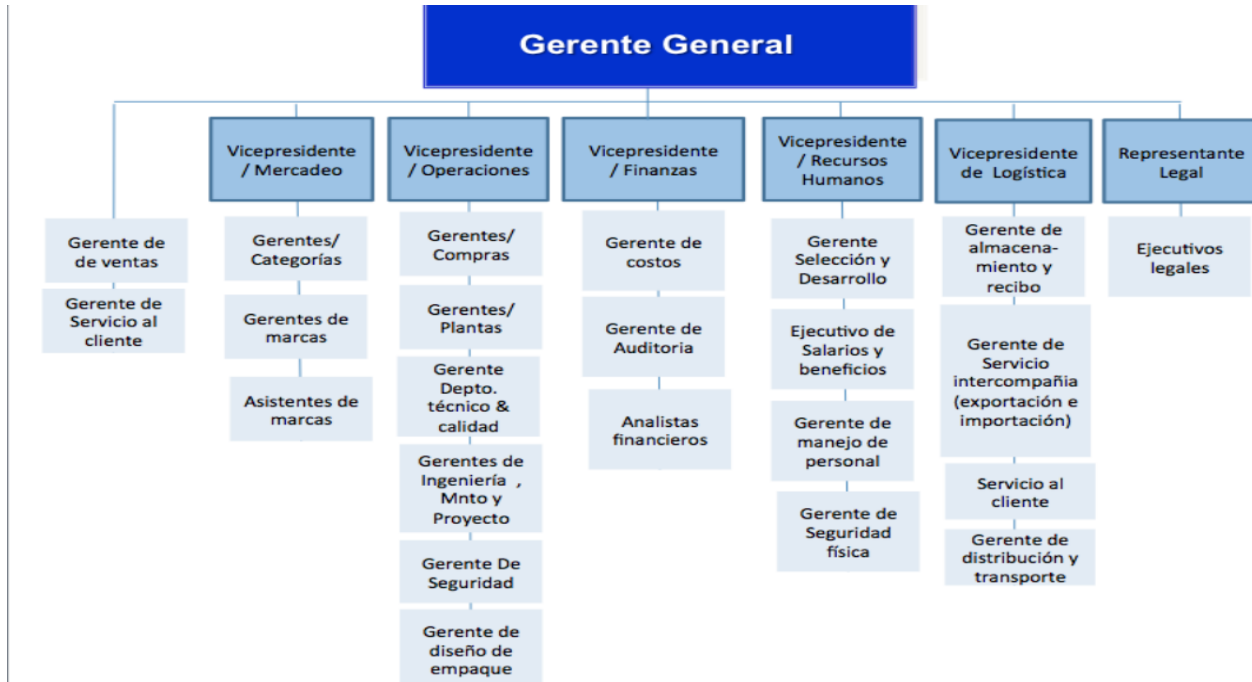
Gerente General

Gerente de ventas

Gerente de Servicio al cliente

Vicepresidente / Mercadeo

Gerentes/ Categorías

Gerentes de marcas

Asistentes de marcas

Vicepresidente / Operaciones

Gerentes/ Compras

Gerentes/ Plantas

Gerente Depto. técnico & calidad

Gerentes de Ingeniería , Mnto y Proyecto

Gerente De Seguridad

Gerente de diseño de empaque

Vicepresidente / Finanzas

Gerente de costos

Gerente de Auditoria

Analistas financieros

Vicepresidente / Recursos Humanos

Gerente Selección y Desarrollo

Ejecutivo de Salarios y beneficios

Gerente de manejo de personal

Gerente de Seguridad física

Vicepresidente de Logística

Gerente de almacenamiento y recibo

Gerente de Servicio intercompañia (exportación e importación)

Servicio al cliente

Gerente de distribución y transporte

Representante Legal

Ejecutivos legales